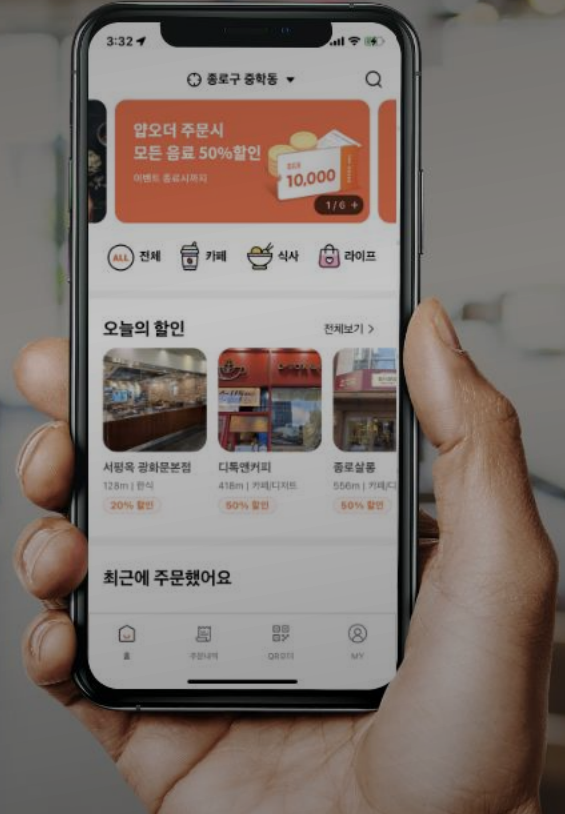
3:32

종로구 중학동

앱오더 주문시
모든 음료 50%할인

이벤트 종료시까지

10,000

1/6 +

ALL 전체
카페
식사
라이프

오늘의 할인
전체보기 >

서핑옥 광화문본점
128m | 한식
20% 할인

디톡앤커피
418m | 카페/디저트
50% 할인

종로살롱
556m | 카페/디
50% 할인

최근에 주문했어요

홈
주문내역
QR오더
MY